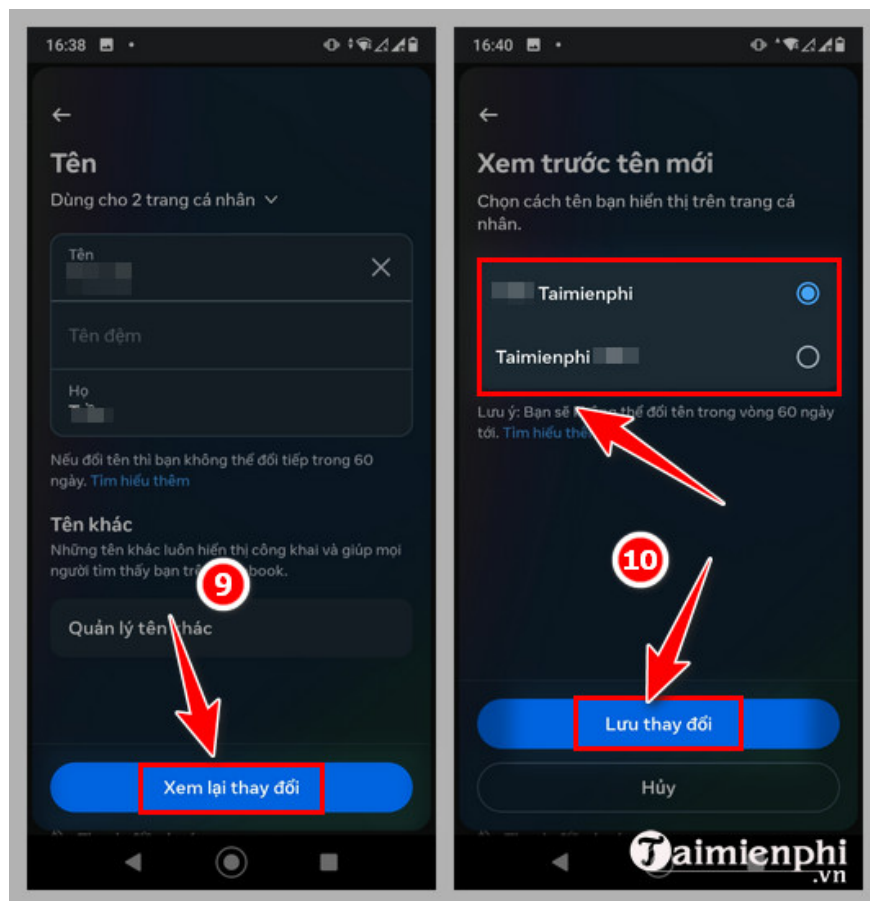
16:38

Tên

Dùng cho 2 trang cá nhân

Tên
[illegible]

Tên đệm

Họ
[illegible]

Nếu đổi tên thì bạn không thể đổi tiếp trong 60 ngày. Tìm hiểu thêm

Tên khác

Những tên khác luôn hiển thị công khai và giúp mọi người tìm thấy bạn trê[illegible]book.

9

Quản lý tên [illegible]hác

Xem lại thay đổi

16:40

Xem trước tên mới

Chọn cách tên bạn hiển thị trên trang cá nhân.

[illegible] Taimienphi

Taimienphi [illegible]

Lưu ý: Bạn sẽ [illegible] thể đổi tên trong vòng 60 ngày tới. Tìm hiểu thê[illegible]

10

Lưu thay đổi

Hủy

Taimienphi
.vn